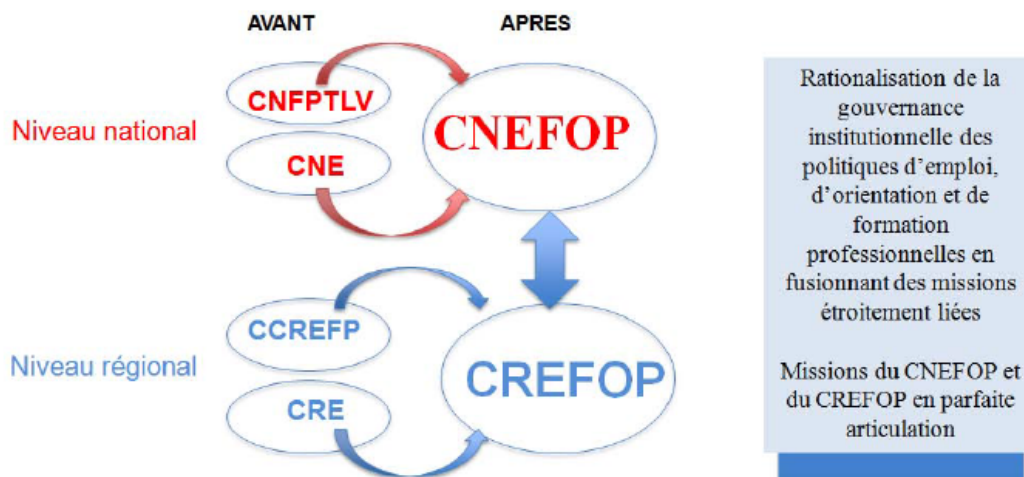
AVANT

APRES

Niveau national

CNFPTLV

CNE

CNEFOP

Niveau régional

CCREFP

CRE

CREFOP

Rationalisation de la gouvernance institutionnelle des politiques d'emploi, d'orientation et de formation professionnelles en fusionnant des missions étroitement liées

Missions du CNEFOP et du CREFOP en parfaite articulation